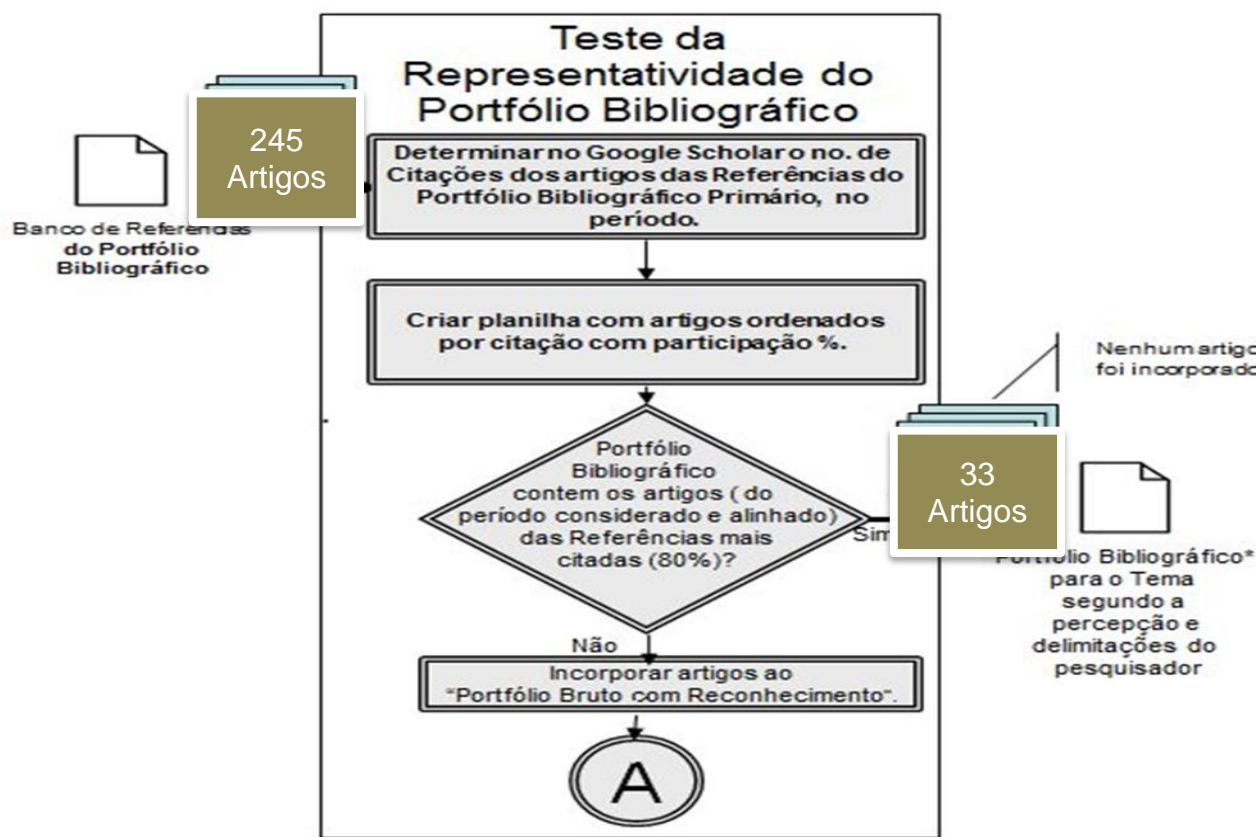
Teste da Representatividade do Portfólio Bibliográfico

245 Artigos

Banco de Referencias do Portfólio Bibliográfico

Determinar no Google Scholar o no. de Citações dos artigos das Referências do Portfólio Bibliográfico Primário, no período.

Criar planilha com artigos ordenados por citação com participação %.

Nenhum artigo foi incorporado

Portfólio Bibliográfico contem os artigos ( do período considerado e alinhado) das Referências mais citadas (80%)?

Sim

33 Artigos

Portfolio Bibliográfico* para o Tema segundo a percepção e delimitações do pesquisador

Não

Incorporar artigos ao "Portfólio Bruto com Reconhecimento".

A